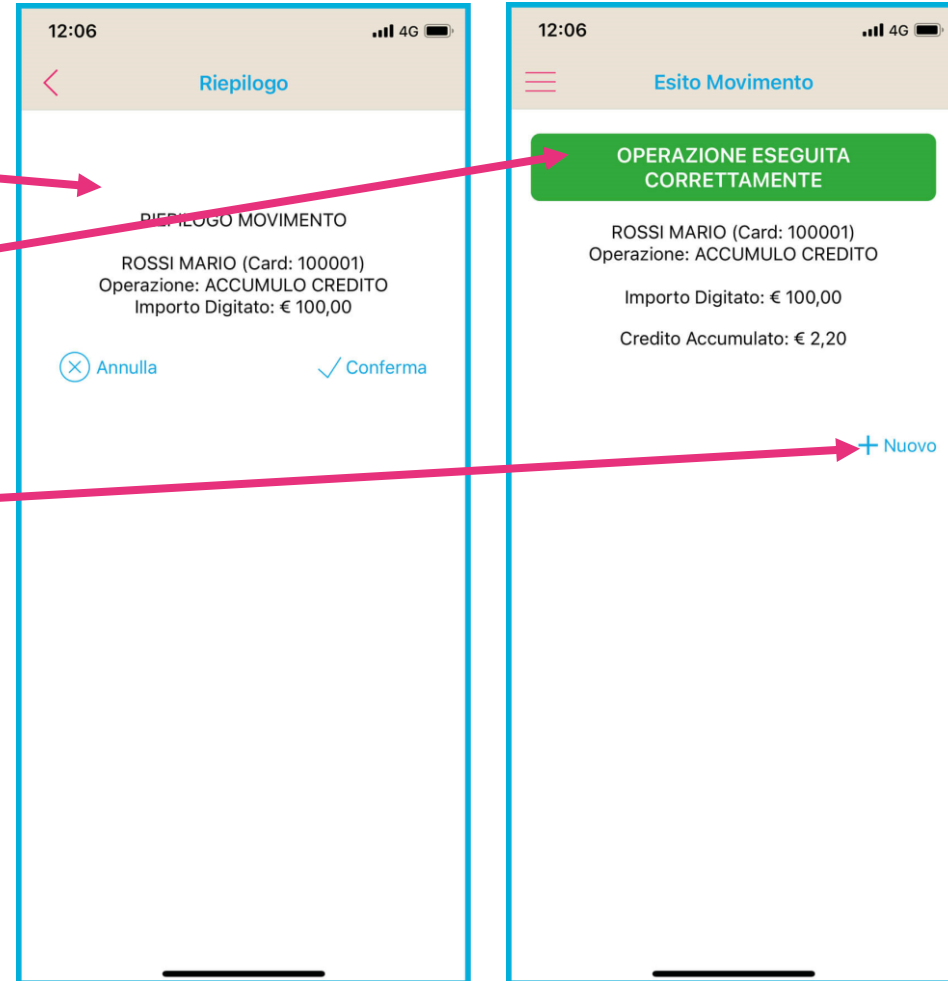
12:06

4G

Riepilogo

RIEPILOGO MOVIMENTO

ROSSI MARIO (Card: 100001)
Operazione: ACCUMULO CREDITO
Importo Digitato: € 100,00

Annulla

Conferma

12:06

4G

Esito Movimento

OPERAZIONE ESEGUITA CORRETTAMENTE

ROSSI MARIO (Card: 100001)
Operazione: ACCUMULO CREDITO

Importo Digitato: € 100,00

Credito Accumulato: € 2,20

+ Nuovo